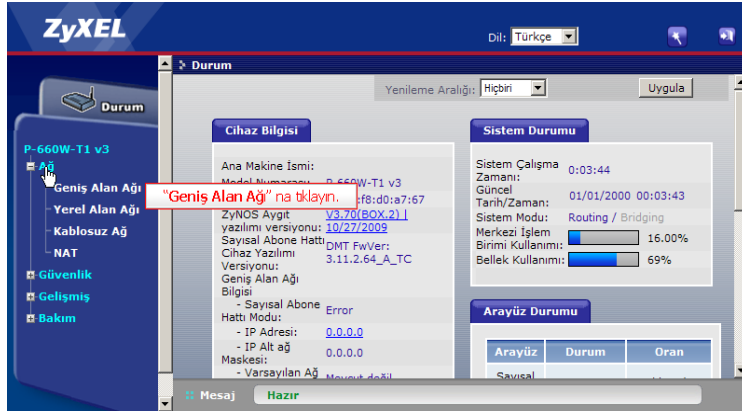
ZyXEL

Dil: Türkçe

Durum

P-660W-T1 v3
Ağ
Geniş Alan Ağı
Yerel Alan Ağı
Kablosuz Ağ
NAT
Güvenlik
Gelişmiş
Bakım

Durum

Yenileme Aralığı: Hiçbiri
Uygula

Cihaz Bilgisi

Ana Makine İsmi:
Model Numarası: P-660W-T1 v3
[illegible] :f8:d0:a7:67
ZyNOS Aygıt yazılımı versiyonu: V3.70(BOX.2) | 10/27/2009
Sayısal Abone Hattı Cihaz Yazılımı Versiyonu: DMT FwVer: 3.11.2.64_A_TC
Geniş Alan Ağı Bilgisi
- Sayısal Abone Hattı Modu: Error
- IP Adresi: 0.0.0.0
- IP Alt ağ Maskesi: 0.0.0.0
- Varsayılan Ağ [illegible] Mevcut değil

"Geniş Alan Ağı" na tıklayın.

Sistem Durumu

Sistem Çalışma Zamanı: 0:03:44
Güncel Tarih/Zaman: 01/01/2000 00:03:43
Sistem Modu: Routing / Bridging
Merkezi İşlem Birimi Kullanımı: 16.00%
Bellek Kullanımı: 69%

Arayüz Durumu

| Arayüz | Durum | Oran |
|---|---|---|
| Sayısal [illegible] | | |

Mesaj Hazır